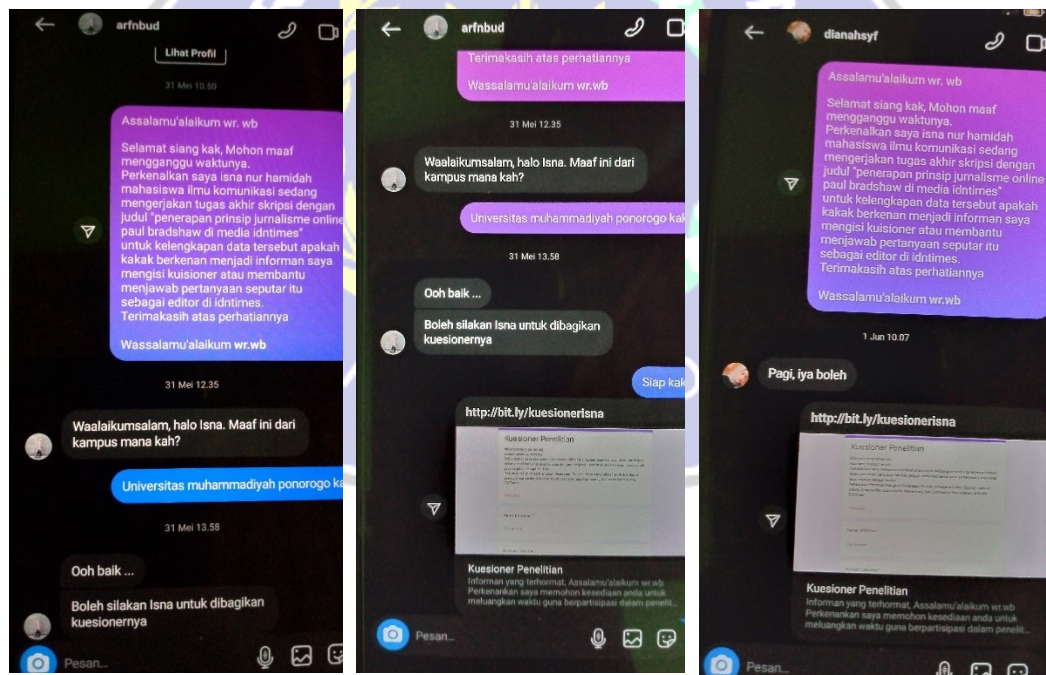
arfnbud

Lihat Profil

31 Mei 10.50

Assalamu'alaikum wr. wb

Selamat siang kak, Mohon maaf mengganggu waktunya. Perkenalkan saya isna nur hamidah mahasiswa ilmu komunikasi sedang mengerjakan tugas akhir skripsi dengan judul "penerapan prinsip jurnalisme online paul bradshaw di media idntimes" untuk kelengkapan data tersebut apakah kakak berkenan menjadi informan saya mengisi kuisioner atau membantu menjawab pertanyaan seputar itu sebagai editor di idntimes. Terimakasih atas perhatiannya

Wassalamu'alaikum wr.wb

31 Mei 12.35

Waalaikumsalam, halo Isna. Maaf ini dari kampus mana kah?

Universitas muhammadiyah ponorogo ka

31 Mei 13.58

Ooh baik ...

Boleh silakan Isna untuk dibagikan kuesionernya

Pesan...

arfnbud

Terimakasih atas perhatiannya

Wassalamu'alaikum wr.wb

31 Mei 12.35

Waalaikumsalam, halo Isna. Maaf ini dari kampus mana kah?

Universitas muhammadiyah ponorogo kak

31 Mei 13.58

Ooh baik ...

Boleh silakan Isna untuk dibagikan kuesionernya

Siap kak

http://bit.ly/kuesionerisna

Kuesioner Penelitian

Kuesioner Penelitian

Informan yang terhormat, Assalamu'alaikum wr.wb Perkenankan saya memohon kesediaan anda untuk meluangkan waktu guna berpartisipasi dalam penelit...

Pesan...

dianahsyf

Assalamu'alaikum wr. wb

Selamat siang kak, Mohon maaf menggangu waktunya. Perkenalkan saya isna nur hamidah mahasiswa ilmu komunikasi sedang mengerjakan tugas akhir skripsi dengan judul "penerapan prinsip jurnalisme online paul bradshaw di media idntimes" untuk kelengkapan data tersebut apakah kakak berkenan menjadi informan saya mengisi kuisioner atau membantu menjawab pertanyaan seputar itu sebagai editor di idntimes. Terimakasih atas perhatiannya

Wassalamu'alaikum wr.wb

1 Jun 10.07

Pagi, iya boleh

http://bit.ly/kuesionerisna

Kuesioner Penelitian

Kuesioner Penelitian

Informan yang terhormat, Assalamu'alaikum wr.wb Perkenankan saya memohon kesediaan anda untuk meluangkan waktu guna berpartisipasi dalam penelit...

Pesan...